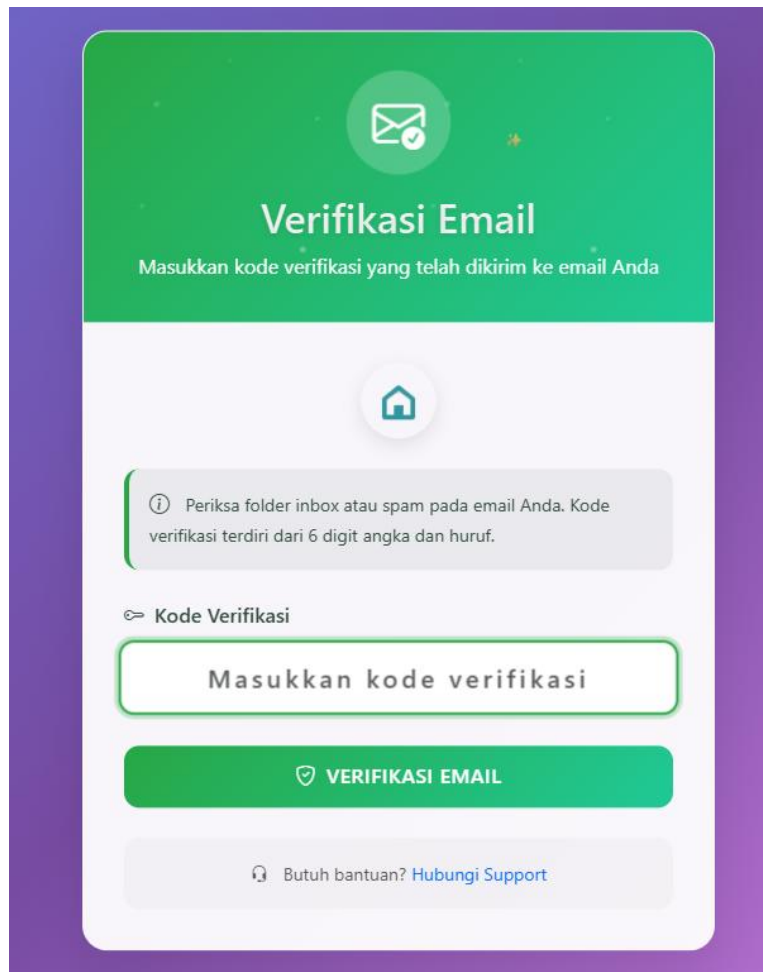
Verifikasi Email

Masukkan kode verifikasi yang telah dikirim ke email Anda

Periksa folder inbox atau spam pada email Anda. Kode verifikasi terdiri dari 6 digit angka dan huruf.

Kode Verifikasi

Masukkan kode verifikasi

VERIFIKASI EMAIL

Butuh bantuan? Hubungi Support